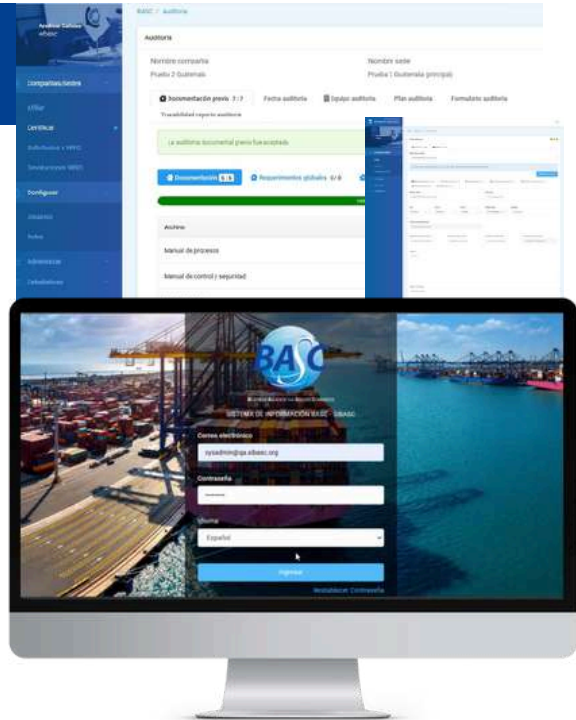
Andrea Salinas
SIBASC

BASC / Auditoría

Auditoría

Compañías/Sedes

Editar

Certificas

Solicitudes a WBO

Servicios WBO

Configurar

Usuarios

Roles

Administrar

Estadísticas

Nombre compañía
Prueba 2 Guatemala

Nombre sede
Prueba 1 Guatemala principal

Documentación previa 7 / 7
Fecha auditoría
Equipo auditoría
Plan auditoría
Formulario auditoría
Trazabilidad reporte auditoría

La auditoría documental previa fue aceptada.

Documentación 5 / 5
Requerimientos globales 0 / 0

Archivo

Manual de procesos

Manual de control y seguridad

BASC

BUSINESS ALLIANCE FOR SECURE COMMERCE

SISTEMA DE INFORMACIÓN BASC - SIBASC

Correo electrónico
sysadmin@qa.sibasc.org

Contraseña
••••••••

Idioma
Español

Ingresar

Restablecer Contraseña